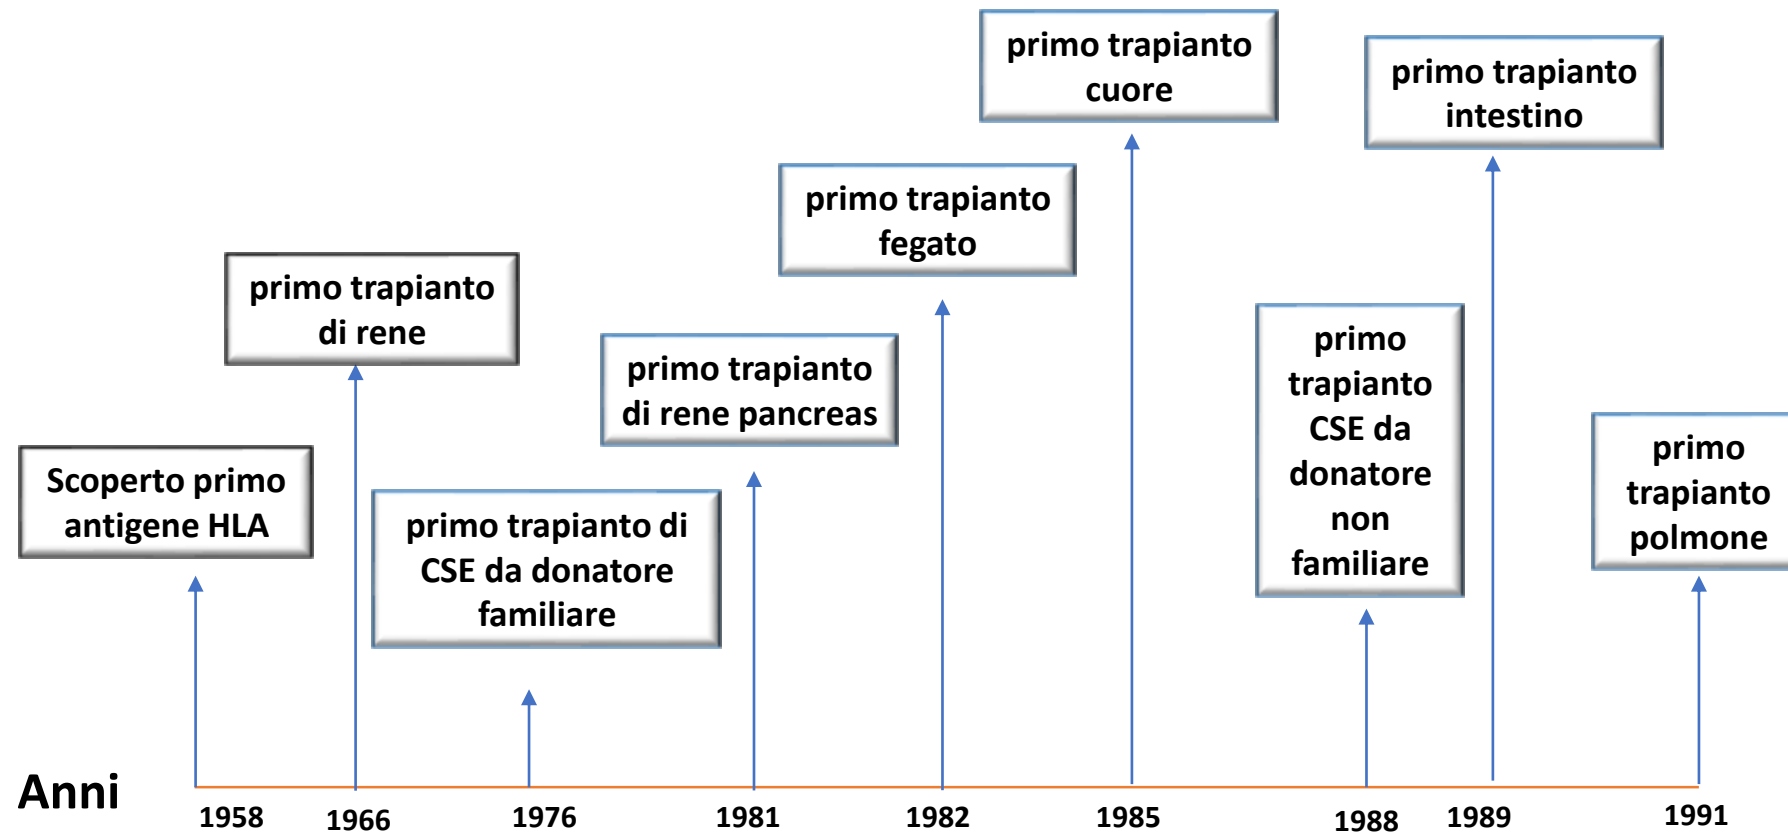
primo trapianto cuore

primo trapianto intestino

primo trapianto fegato

primo trapianto di rene

primo trapianto di rene pancreas

primo trapianto CSE da donatore non familiare

Scoperto primo antigene HLA

primo trapianto di CSE da donatore familiare

primo trapianto polmone

Anni

1958 1966 1976 1981 1982 1985 1988 1989 1991